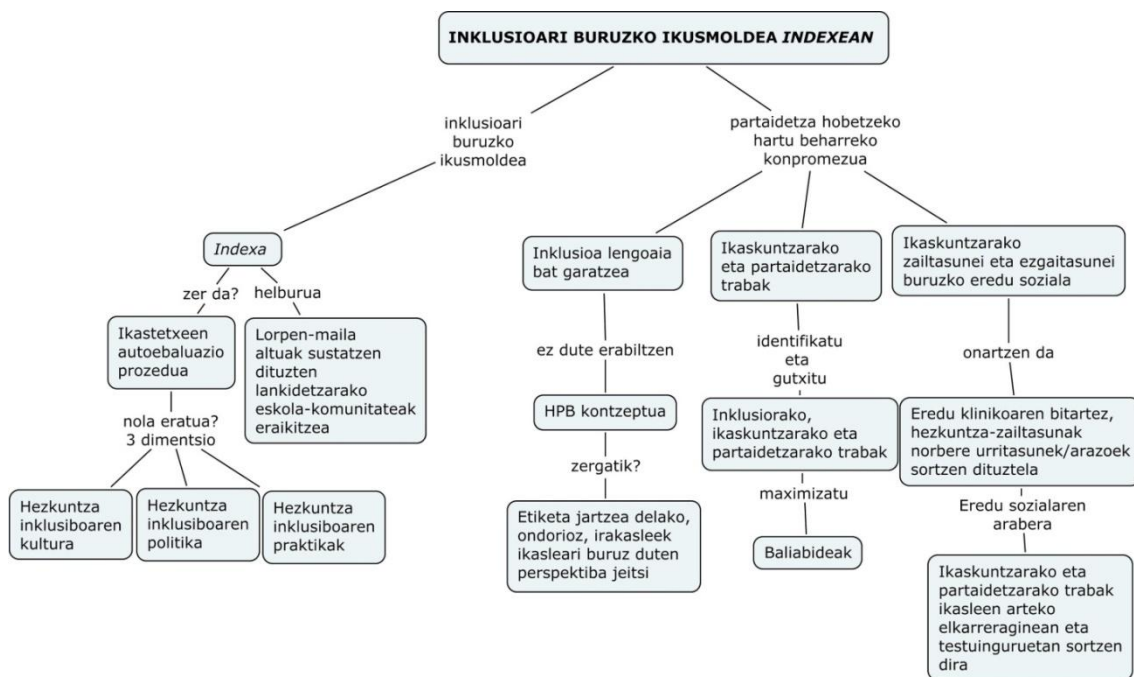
INKLUSIOARI BURUZKO IKUSMOLDEA *INDEXEAN*

inklusioari buruzko ikusmoldea

partaidetza hobetzeko hartu beharreko konpromezua

*Indexa*

zer da?

helburua

Ikastetxeen autoebaluazio prozedua

Lorpen-maila altuak sustatzen dituzten lankidetzarako eskola-komunitateak eraikitzea

nola eratua? 3 dimentsio

Hezkuntza inklusiboaren kultura

Hezkuntza inklusiboaren politika

Hezkuntza inklusiboaren praktikak

Inklusioa lengoaia bat garatzea

ez dute erabiltzen

HPB kontzeptua

zergatik?

Etiketa jartzea delako, ondorioz, irakasleek ikasleari buruz duten perspektiba jeitsi

Ikaskuntzarako eta partaidetzarako trabak

identifikatu eta gutxitu

Inklusiorako, ikaskuntzarako eta partaidetzarako trabak

maximizatu

Baliabideak

Ikaskuntzarako zailtasunei eta ezgaitasunei buruzko eredu soziala

onartzen da

Eredu klinikoaren bitartez, hezkuntza-zailtasunak norbere urritasunek/arazoek sortzen dituztela

Eredu sozialaren arabera

Ikaskuntzarako eta partaidetzarako trabak ikasleen arteko elkarreraginean eta testuinguruetan sortzen dira